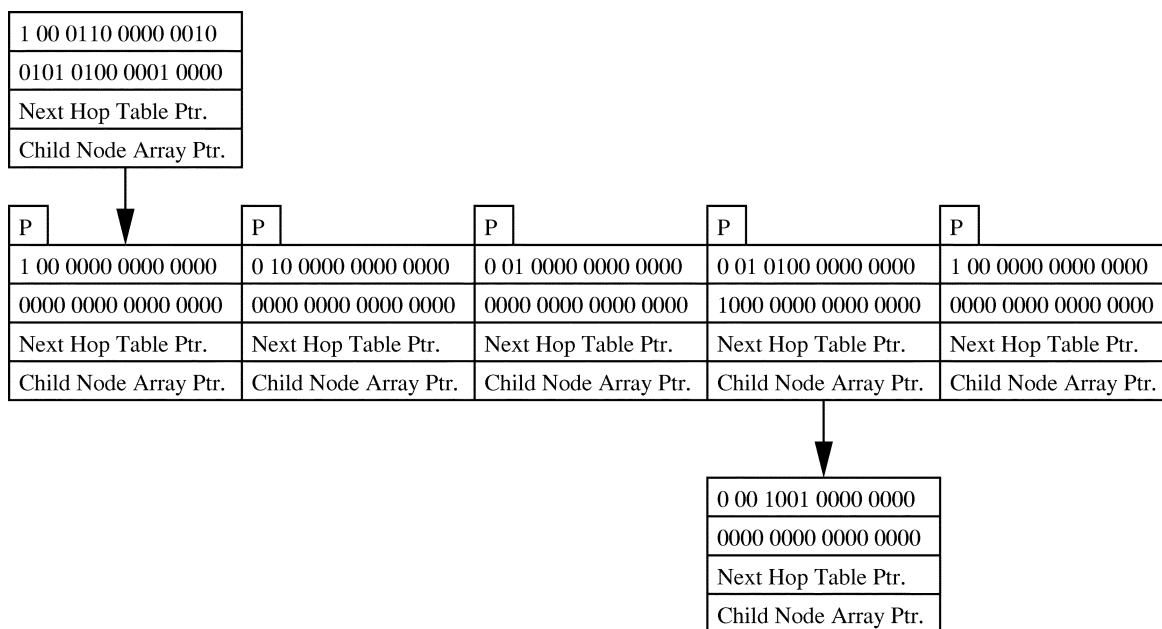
1 00 0110 0000 0010
0101 0100 0001 0000
Next Hop Table Ptr.
Child Node Array Ptr.

P
1 00 0000 0000 0000
0000 0000 0000 0000
Next Hop Table Ptr.
Child Node Array Ptr.

P
0 10 0000 0000 0000
0000 0000 0000 0000
Next Hop Table Ptr.
Child Node Array Ptr.

P
0 01 0000 0000 0000
0000 0000 0000 0000
Next Hop Table Ptr.
Child Node Array Ptr.

P
0 01 0100 0000 0000
1000 0000 0000 0000
Next Hop Table Ptr.
Child Node Array Ptr.

P
1 00 0000 0000 0000
0000 0000 0000 0000
Next Hop Table Ptr.
Child Node Array Ptr.

0 00 1001 0000 0000
0000 0000 0000 0000
Next Hop Table Ptr.
Child Node Array Ptr.